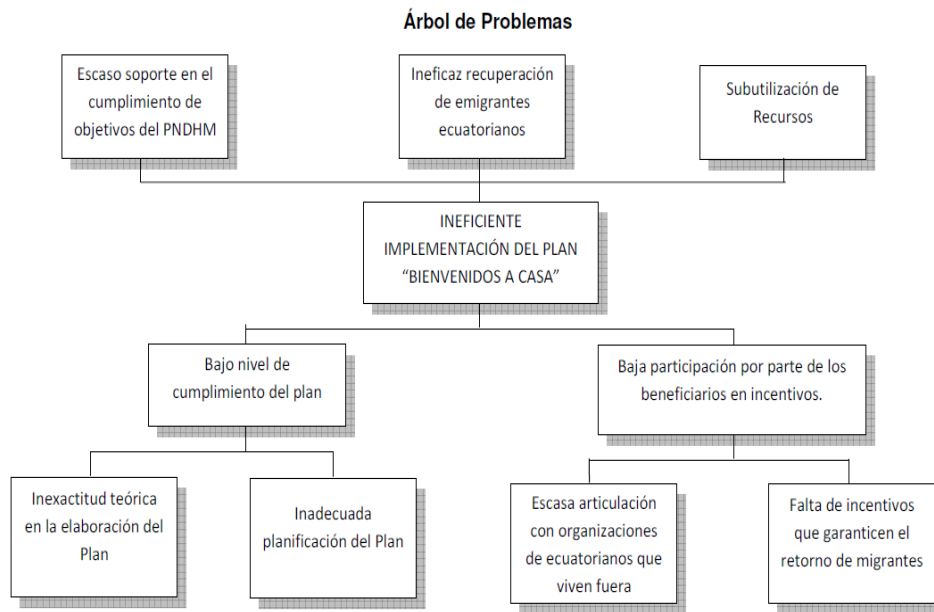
Árbol de Problemas

Escaso soporte en el cumplimiento de objetivos del PNDHM

Ineficaz recuperación de emigrantes ecuatorianos

Subutilización de Recursos

INEFICIENTE IMPLEMENTACIÓN DEL PLAN "BIENVENIDOS A CASA"

Bajo nivel de cumplimiento del plan

Baja participación por parte de los beneficiarios en incentivos.

Inexactitud teórica en la elaboración del Plan

Inadecuada planificación del Plan

Escasa articulación con organizaciones de ecuatorianos que viven fuera

Falta de incentivos que garanticen el retorno de migrantes